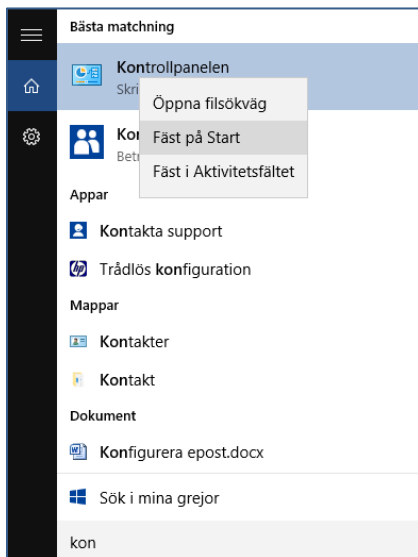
Bästa matchning

Kontrollpanelen
Skri

Öppna filsökväg
Fäst på Start
Fäst i Aktivitetsfältet

Kor
Betr

Appar

Kontakta support

Trådlös konfiguration

Mappar

Kontakter

Kontakt

Dokument

Konfigurera epost.docx

Sök i mina grejor

kon